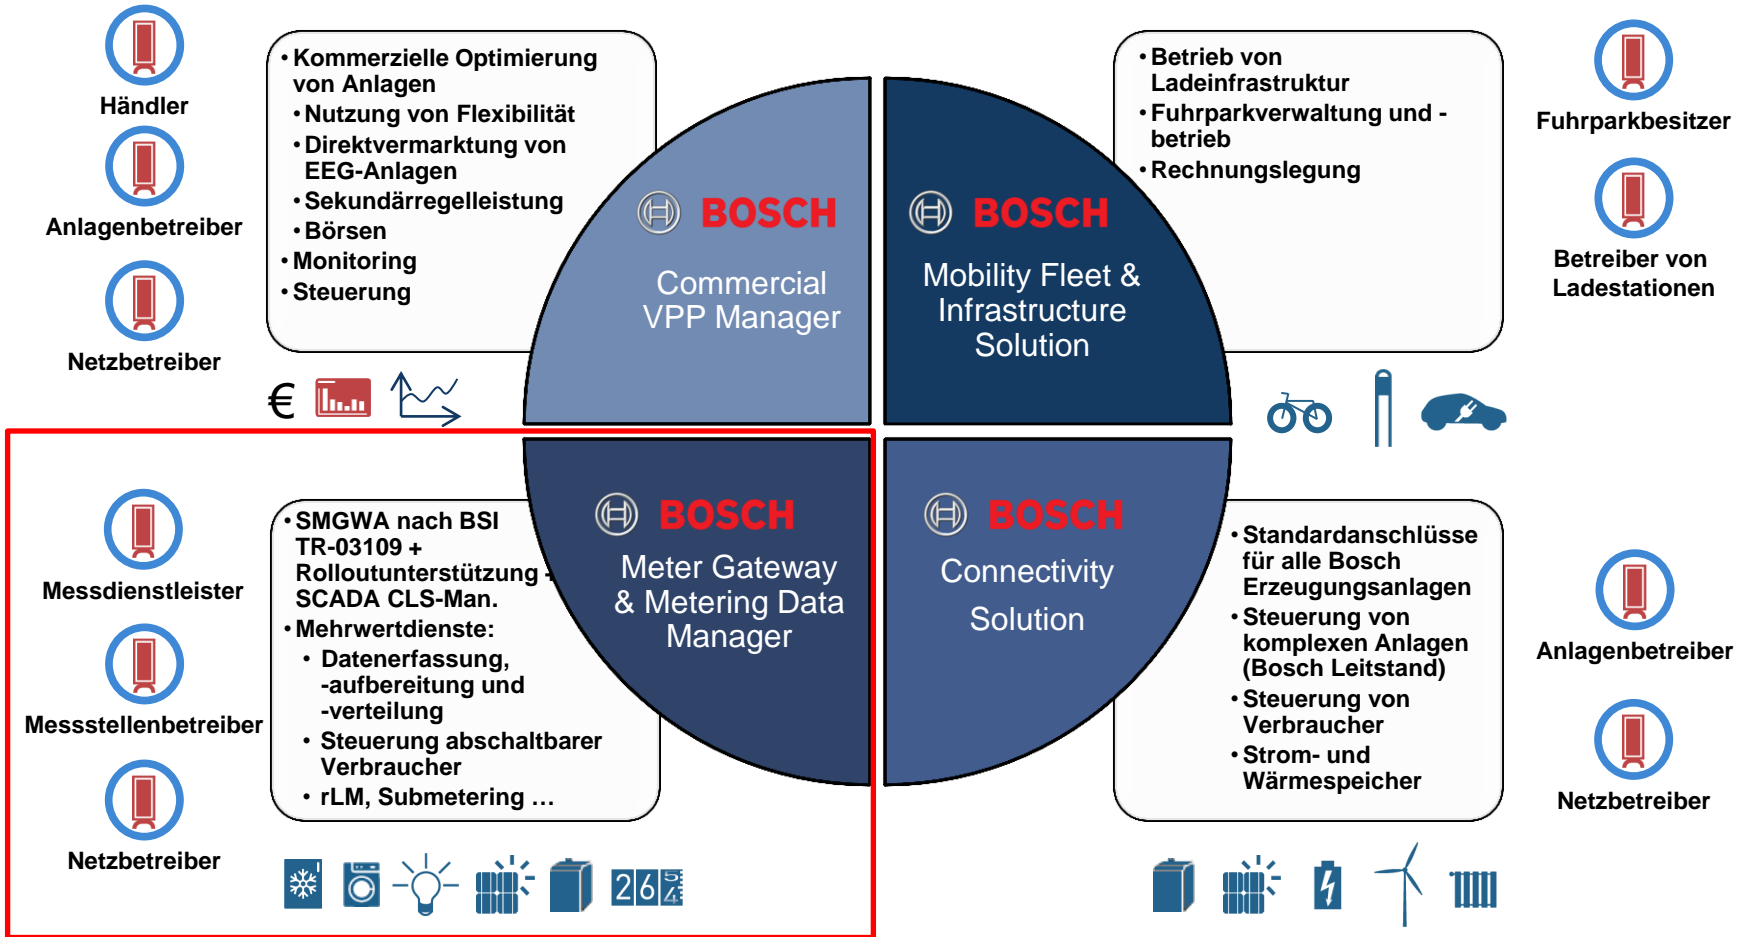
Händler

Anlagenbetreiber

Netzbetreiber

• Kommerzielle Optimierung von Anlagen
• Nutzung von Flexibilität
• Direktvermarktung von EEG-Anlagen
• Sekundärregelleistung
• Börsen
• Monitoring
• Steuerung

€

BOSCH
Commercial VPP Manager

BOSCH
Mobility Fleet & Infrastructure Solution

• Betrieb von Ladeinfrastruktur
• Fuhrparkverwaltung und -betrieb
• Rechnungslegung

Fuhrparkbesitzer

Betreiber von Ladestationen

Messdienstleister

Messstellenbetreiber

Netzbetreiber

• SMGWA nach BSI TR-03109 + Rolloutunterstützung + SCADA CLS-Man.
• Mehrwertdienste:
• Datenerfassung, -aufbereitung und -verteilung
• Steuerung abschaltbarer Verbraucher
• rLM, Submetering …

BOSCH
Meter Gateway & Metering Data Manager

BOSCH
Connectivity Solution

• Standardanschlüsse für alle Bosch Erzeugungsanlagen
• Steuerung von komplexen Anlagen (Bosch Leitstand)
• Steuerung von Verbraucher
• Strom- und Wärmespeicher

Anlagenbetreiber

Netzbetreiber

26